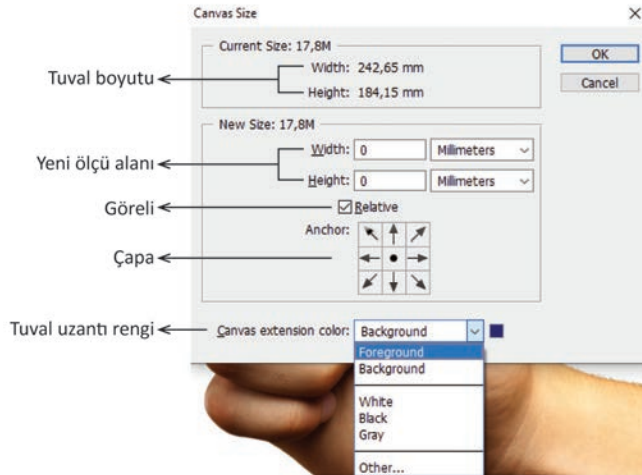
Canvas Size
×
Current Size: 17,8M
Width: 242,65 mm
Height: 184,15 mm
OK
Cancel
Tuval boyutu
New Size: 17,8M
Yeni ölçü alanı
Width: 0
Millimeters
Height: 0
Millimeters
Göreli
Relative
Anchor:
Çapa
Tuval uzantı rengi
Canvas extension color: Background
Foreground
Background
White
Black
Gray
Other...